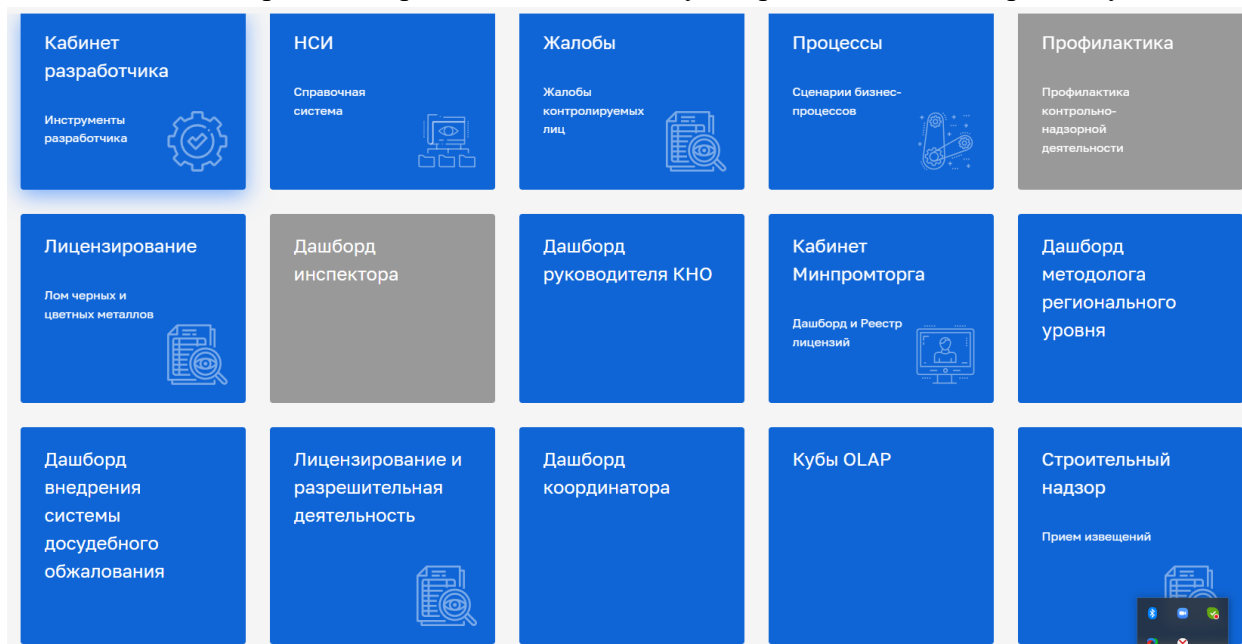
Кабинет разработчика

Инструменты разработчика

НСИ

Справочная система

Жалобы

Жалобы контролируемых лиц

Процессы

Сценарии бизнес-процессов

Профилактика

Профилактика контрольно-надзорной деятельности

Лицензирование

Лом черных и цветных металлов

Дашборд инспектора

Дашборд руководителя КНО

Кабинет Минпромторга

Дашборд и Реестр лицензий

Дашборд методолога регионального уровня

Дашборд внедрения системы досудебного обжалования

Лицензирование и разрешительная деятельность

Дашборд координатора

Кубы OLAP

Строительный надзор

Прием извещений